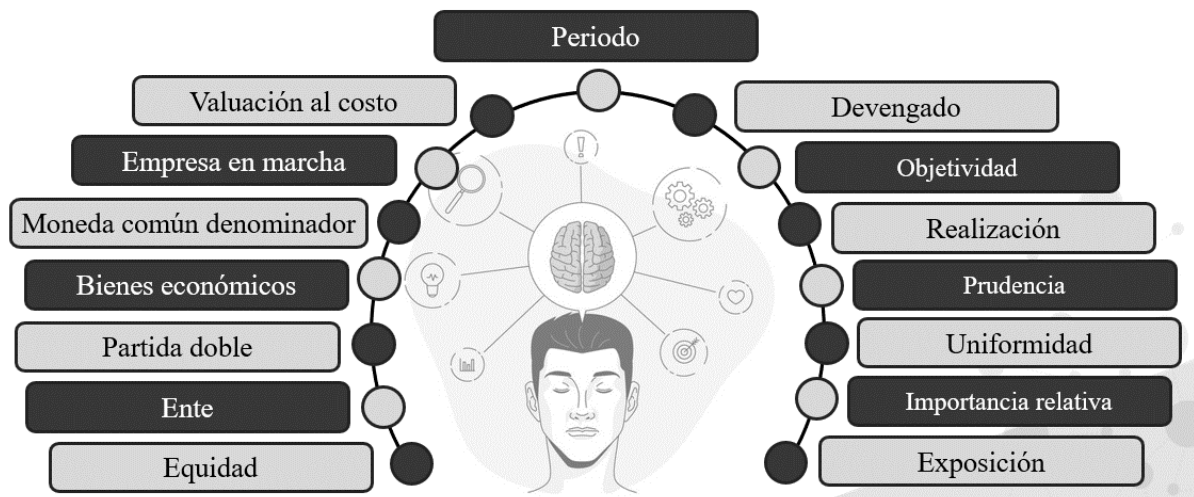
Periodo

Valuación al costo

Empresa en marcha

Moneda común denominador

Bienes económicos

Partida doble

Ente

Equidad

Devengado

Objetividad

Realización

Prudencia

Uniformidad

Importancia relativa

Exposición